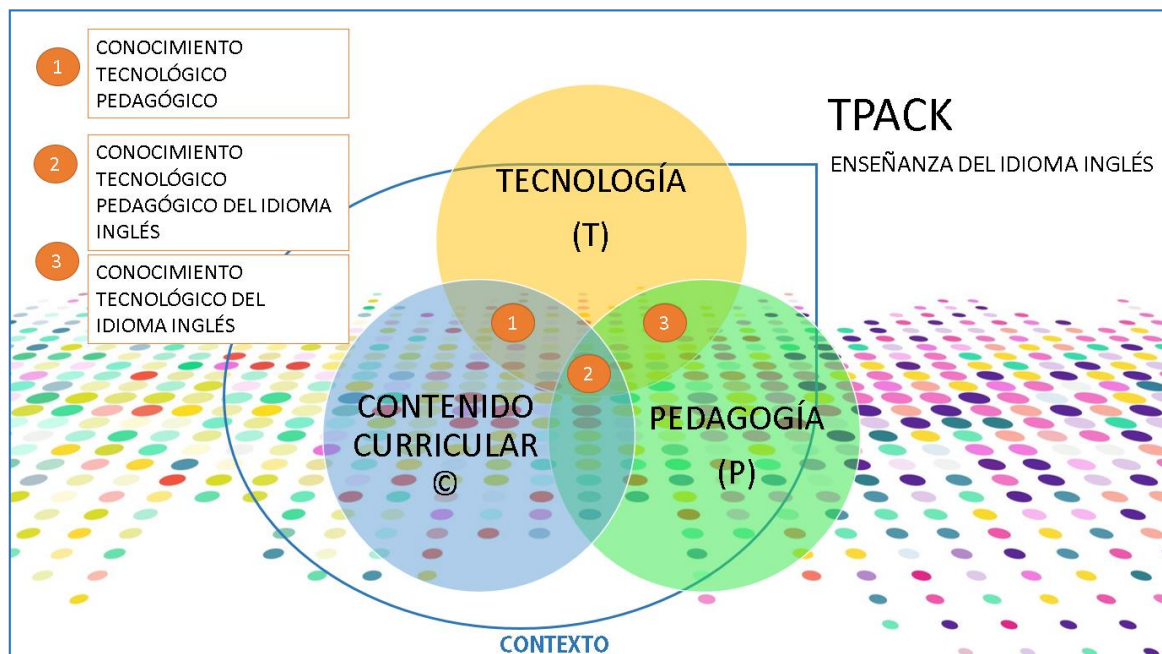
1 CONOCIMIENTO TECNOLÓGICO PEDAGÓGICO

2 CONOCIMIENTO TECNOLÓGICO PEDAGÓGICO DEL IDIOMA INGLÉS

3 CONOCIMIENTO TECNOLÓGICO DEL IDIOMA INGLÉS

TPACK

ENSEÑANZA DEL IDIOMA INGLÉS

TECNOLOGÍA (T)

1

3

2

CONTENIDO CURRICULAR ©

PEDAGOGÍA (P)

CONTEXTO